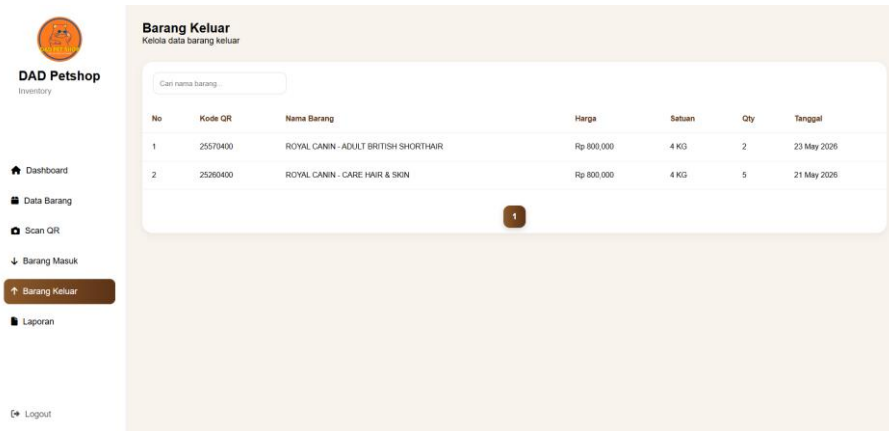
DAD Petshop
Inventory

Dashboard
Data Barang
Scan QR
Barang Masuk
Barang Keluar
Laporan

Logout

Barang Keluar
Kelola data barang keluar

Cari nama barang...

| No | Kode QR | Nama Barang | Harga | Satuan | Qty | Tanggal |
|---|---|---|---|---|---|---|
| 1 | 25570400 | ROYAL CANIN - ADULT BRITISH SHORTHAIR | Rp 800,000 | 4 KG | 2 | 23 May 2026 |
| 2 | 25260400 | ROYAL CANIN - CARE HAIR & SKIN | Rp 800,000 | 4 KG | 5 | 21 May 2026 |

1